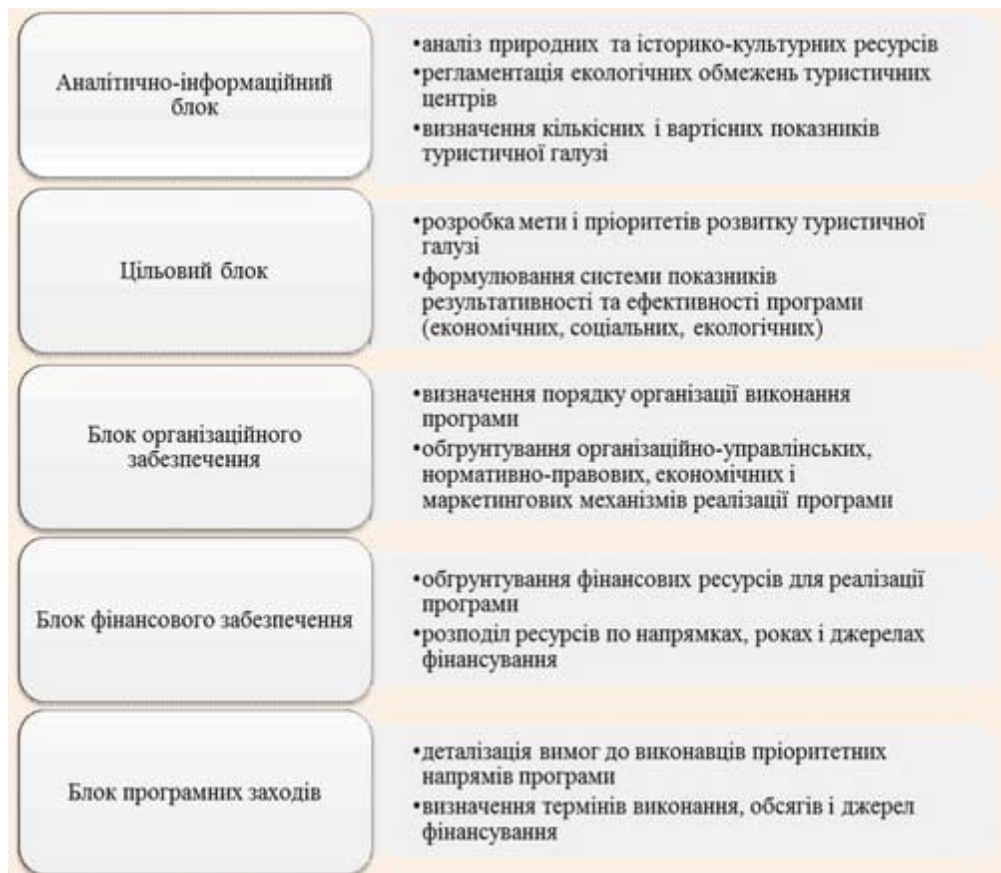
Аналітично-інформаційний блок

•аналіз природних та історико-культурних ресурсів
•регламентація екологічних обмежень туристичних центрів
•визначення кількісних і вартісних показників туристичної галузі

Цільовий блок

•розробка мети і пріоритетів розвитку туристичної галузі
•формулювання системи показників результативності та ефективності програми (економічних, соціальних, екологічних)

Блок організаційного забезпечення

•визначення порядку організації виконання програми
•обгрунтування організаційно-управлінських, нормативно-правових, економічних і маркетингових механізмів реалізації програми

Блок фінансового забезпечення

•обгрунтування фінансових ресурсів для реалізації програми
•розподіл ресурсів по напрямках, роках і джерелах фінансування

Блок програмних заходів

•деталізація вимог до виконавців пріоритетних напрямів програми
•визначення термінів виконання, обсягів і джерел фінансування